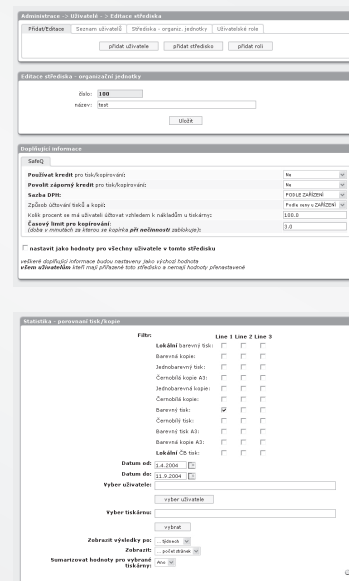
Administrace -> Uživatelé -> Editace střediska

Přidat/Editace | Seznam uživatelů | Střediska - organiz. jednotky | Uživatelské role

přidat uživatele | přidat středisko | přidat roli

Editace střediska - organizační jednotky

číslo: 100
název: test

Uložit

Doplňující informace

SafeQ

Používat kredit pro tisk/kopírování: Ne
Povolit záporný kredit pro tisk/kopírování: Ne
Sazba DPH: PODLE ZAŘÍZENÍ
Způsob účtování tisků a kopií: Podle ceny v ZAŘÍZENÍ
Kolik procent se má uživateli účtovat vzhledem k nákladům u tiskárny: 100.0
Časový limit pro kopírování: (doba v minutách za kterou se kopírka při nečinnosti zablokuje): 3.0

nastavit jako hodnoty pro všechny uživatele v tomto středisku

veškeré doplňující informace budou nastaveny jako výchozí hodnota všem uživatelům kteří mají přiřazené toto středisko a nemají hodnoty přenastavené

Statistika - porovnání tisk/kopie

Filtr: Line 1 Line 2 Line 3
Lokální barevný tisk:
Barevná kopie:
Jednobarevný tisk:
Černobílá kopie A3:
Jednobarevná kopie:
Černobílá kopie:
Barevný tisk:
Černobílý tisk:
Barevný tisk A3:
Barevná kopie A3:
Lokální ČB tisk:
Datum od: 1.4.2004
Datum do: 11.9.2004
Vyber uživatele:
vyber uživatele
Vyber tiskárnu:
vybrat
Zobrazit výsledky po: ...týdnech
Zobrazit: ...počet stránek
Sumarizovat hodnoty pro vybrané tiskárny: Ano